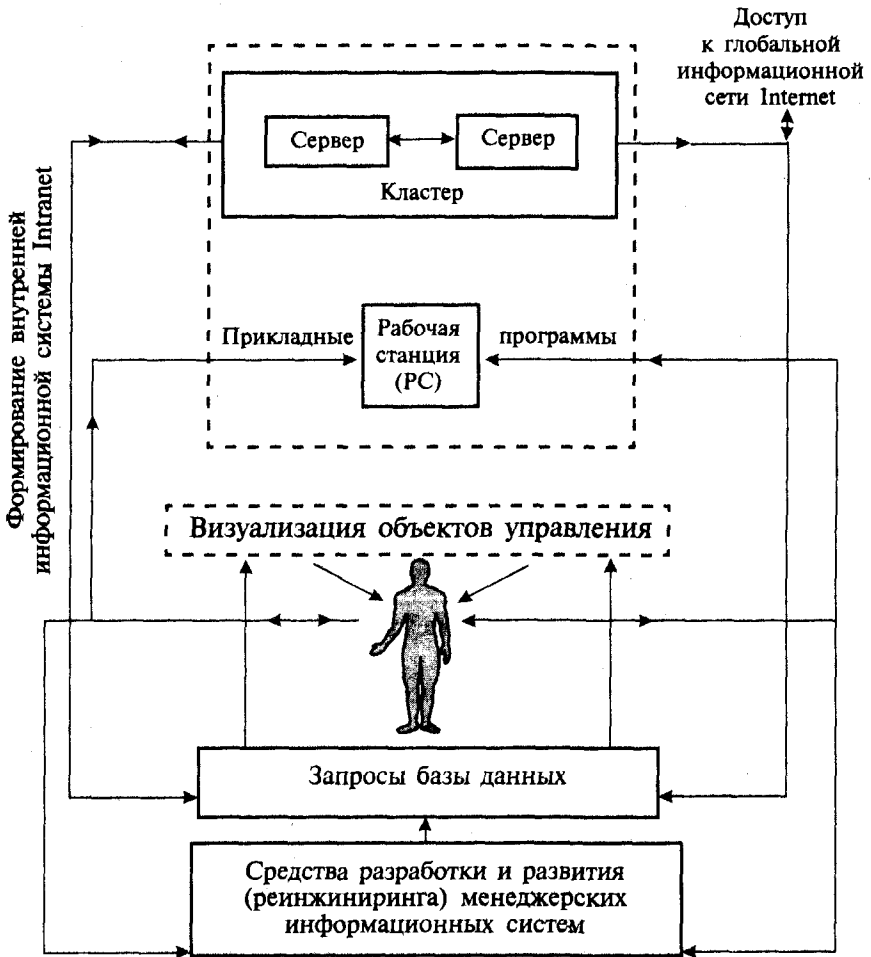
Доступ к глобальной информационной сети Internet

Формирование внутренней информационной системы Intranet

Сервер

Сервер

Кластер

Прикладные

Рабочая станция (PC)

программы

Визуализация объектов управления

Запросы базы данных

Средства разработки и развития (реинжиниринга) менеджерских информационных систем